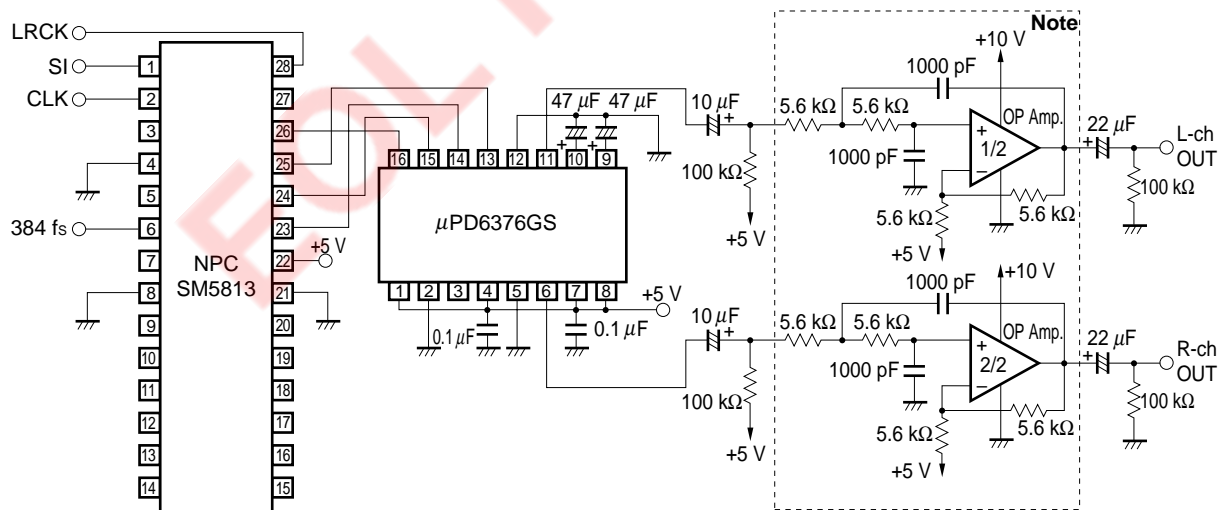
LRCK
SI
CLK
384 fs
1
2
3
4
5
6
7
8
9
10
11
12
13
14
28
27
26
25
24
23
22
21
20
19
18
17
16
15
NPC
SM5813
+5 V
16
15
14
13
12
11
10
9
$\mu$PD6376GS
1
2
3
4
5
6
7
8
47 $\mu$F
47 $\mu$F
0.1 $\mu$F
0.1 $\mu$F
+5 V
10 $\mu$F
100 k$\Omega$
+5 V
10 $\mu$F
100 k$\Omega$
+5 V
Note
+10 V
1000 pF
5.6 k$\Omega$
5.6 k$\Omega$
1000 pF
OP Amp.
1/2
5.6 k$\Omega$
5.6 k$\Omega$
+5 V
22 $\mu$F
L-ch
OUT
100 k$\Omega$
+10 V
1000 pF
5.6 k$\Omega$
5.6 k$\Omega$
1000 pF
OP Amp.
2/2
5.6 k$\Omega$
5.6 k$\Omega$
+5 V
22 $\mu$F
R-ch
OUT
100 k$\Omega$